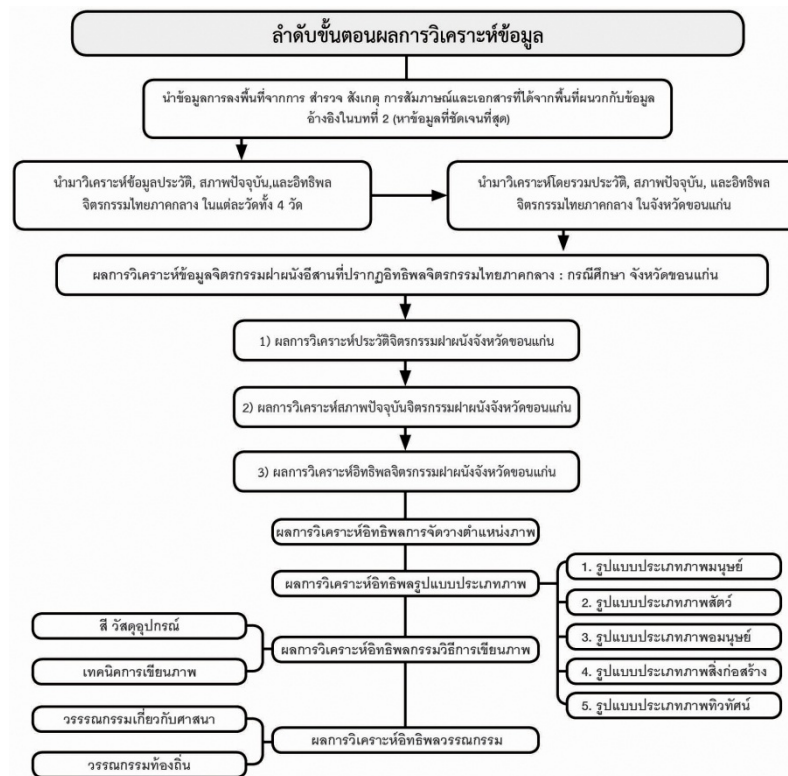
ลำดับขั้นตอนผลการวิเคราะห์ข้อมูล

นำข้อมูลการลงพื้นที่จากการ สำรวจ สังเกตุ การสัมภาษณ์และเอกสารที่ได้จากพื้นที่ผนวกกับข้อมูลอ้างอิงในบทที่ 2 (หาข้อมูลที่ชัดเจนที่สุด)

นำมาวิเคราะห์ข้อมูลประวัติ, สภาพปัจจุบัน,และอิทธิพลจิตรกรรมไทยภาคกลาง ในแต่ละวัดทั้ง 4 วัด

นำมาวิเคราะห์โดยรวมประวัติ, สภาพปัจจุบัน, และอิทธิพลจิตรกรรมไทยภาคกลาง ในจังหวัดขอนแก่น

ผลการวิเคราะห์ข้อมูลจิตรกรรมฝาผนังอีสานที่ปรากฏอิทธิพลจิตรกรรมไทยภาคกลาง : กรณีศึกษา จังหวัดขอนแก่น

1) ผลการวิเคราะห์ประวัติจิตรกรรมฝาผนังจังหวัดขอนแก่น

2) ผลการวิเคราะห์สภาพปัจจุบันจิตรกรรมฝาผนังจังหวัดขอนแก่น

3) ผลการวิเคราะห์อิทธิพลจิตรกรรมฝาผนังจังหวัดขอนแก่น

ผลการวิเคราะห์อิทธิพลการจัดวางตำแหน่งภาพ

ผลการวิเคราะห์อิทธิพลรูปแบบประเภทภาพ

1. รูปแบบประเภทภาพมนุษย์

2. รูปแบบประเภทภาพสัตว์

3. รูปแบบประเภทภาพอมนุษย์

4. รูปแบบประเภทภาพสิ่งก่อสร้าง

5. รูปแบบประเภทภาพทิวทัศน์

สี วัสดุอุปกรณ์

เทคนิคการเขียนภาพ

ผลการวิเคราะห์อิทธิพลกรรมวิธีการเขียนภาพ

วรรณกรรมเกี่ยวกับศาสนา

วรรณกรรมท้องถิ่น

ผลการวิเคราะห์อิทธิพลวรรณกรรม